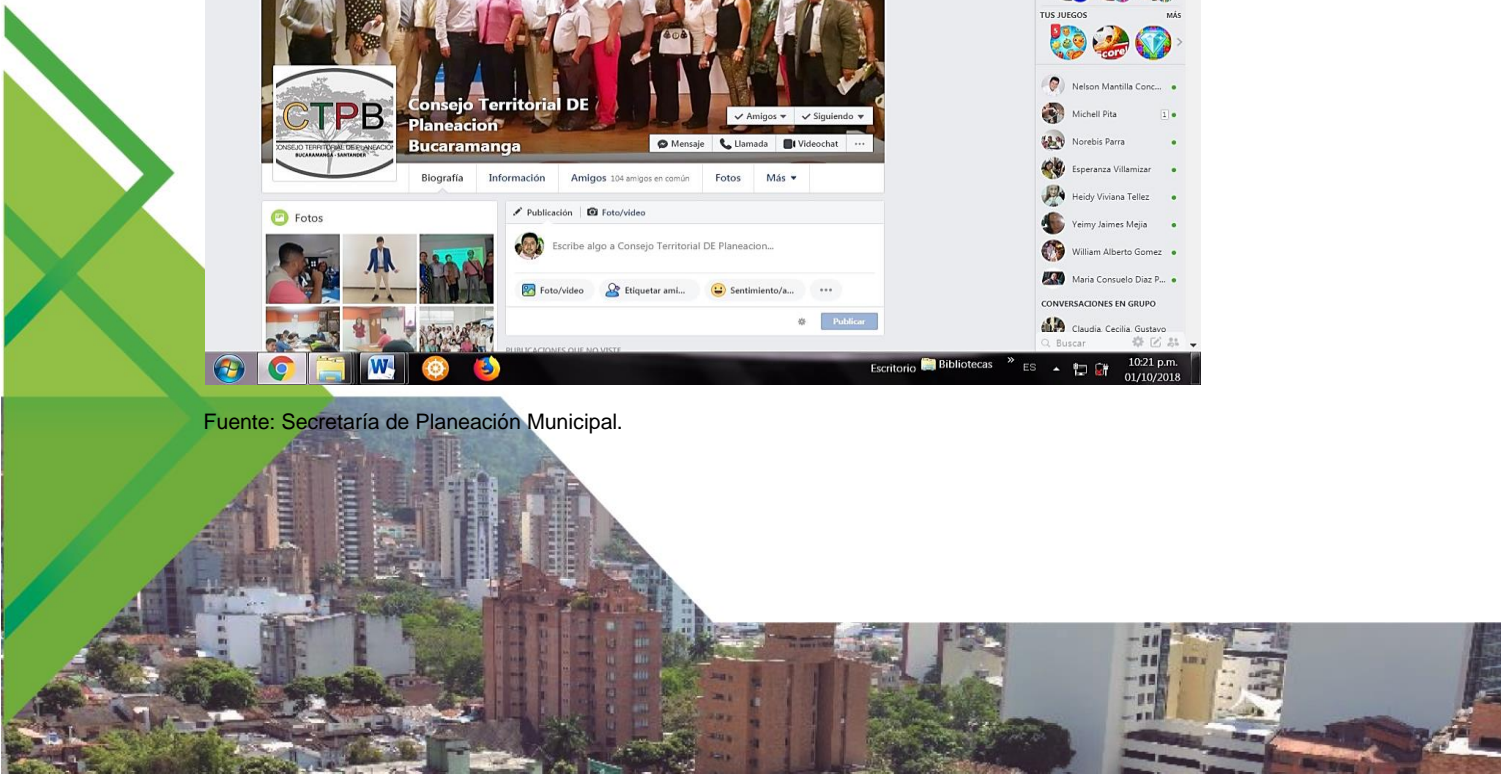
TUS JUEGOS MÁS

CTPB
CONSEJO TERRITORIAL DE PLANEACIÓN BUCARAMANGA - SANTANDER

Consejo Territorial DE Planeacion Bucaramanga

Amigos ▾ Siguiendo ▾
Mensaje Llamada Videochat ···

Biografía Información Amigos 104 amigos en común Fotos Más ▾

Fotos

Publicación Foto/video

Escribe algo a Consejo Territorial DE Planeacion...

Foto/video Etiquetar ami... Sentimiento/a... ···

Publicar

PUBLICACIONES QUE NO VISTE

Nelson Mantilla Conc...
Michell Pita 1
Norebis Parra
Esperanza Villamizar
Heidy Viviana Tellez
Yeimy Jaimes Mejia
William Alberto Gomez
Maria Consuelo Diaz P...
CONVERSACIONES EN GRUPO
Claudia, Cecilia, Gustavo
Buscar

Escritorio Bibliotecas » ES 10:21 p.m. 01/10/2018

Fuente: Secretaría de Planeación Municipal.